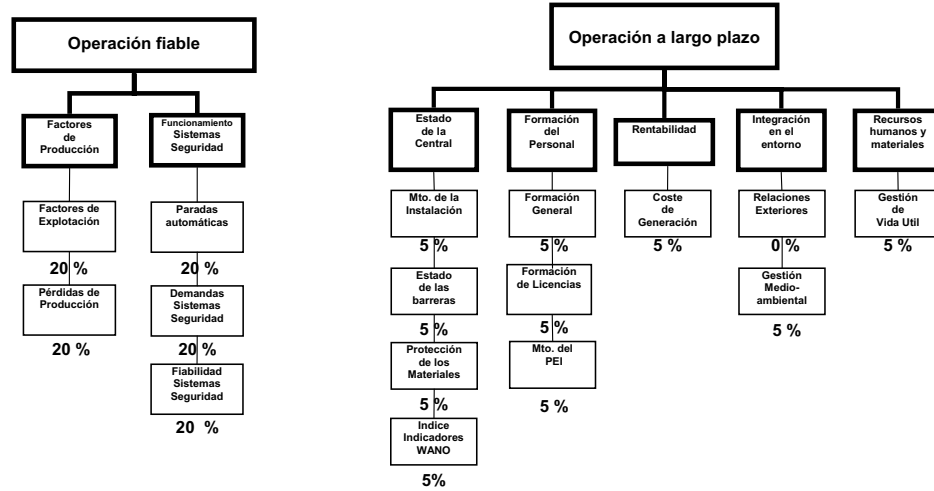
Operación fiable

Factores de Producción

Funcionamiento Sistemas Seguridad

Factores de Explotación

20 %

Pérdidas de Producción

20 %

Paradas automáticas

20 %

Demandas Sistemas Seguridad

20 %

Fiabilidad Sistemas Seguridad

20 %

Operación a largo plazo

Estado de la Central

Mto. de la Instalación

5 %

Estado de las barreras

5 %

Protección de los Materiales

5 %

Indice Indicadores WANO

5%

Formación del Personal

Formación General

5 %

Formación de Licencias

5 %

Mto. del PEI

5 %

Rentabilidad

Coste de Generación

5 %

Integración en el entorno

Relaciones Exteriores

0 %

Gestión Medio-ambiental

5 %

Recursos humanos y materiales

Gestión de Vida Util

5 %